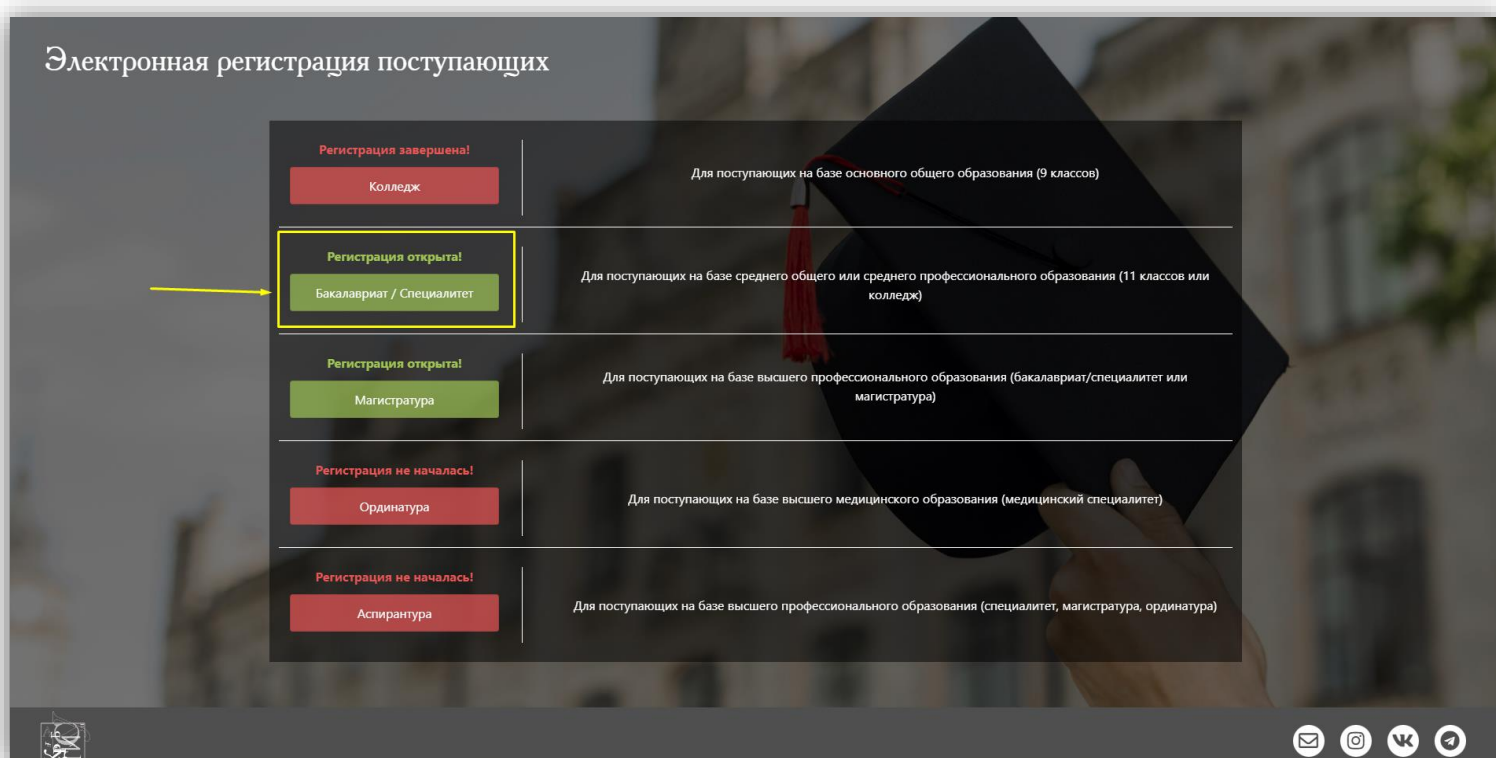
Электронная регистрация поступающих

Регистрация завершена!
Колледж
Для поступающих на базе основного общего образования (9 классов)

Регистрация открыта!
Бакалавриат / Специалитет
Для поступающих на базе среднего общего или среднего профессионального образования (11 классов или колледж)

Регистрация открыта!
Магистратура
Для поступающих на базе высшего профессионального образования (бакалавриат/специалитет или магистратура)

Регистрация не началась!
Ординатура
Для поступающих на базе высшего медицинского образования (медицинский специалитет)

Регистрация не началась!
Аспирантура
Для поступающих на базе высшего профессионального образования (специалитет, магистратура, ординатура)